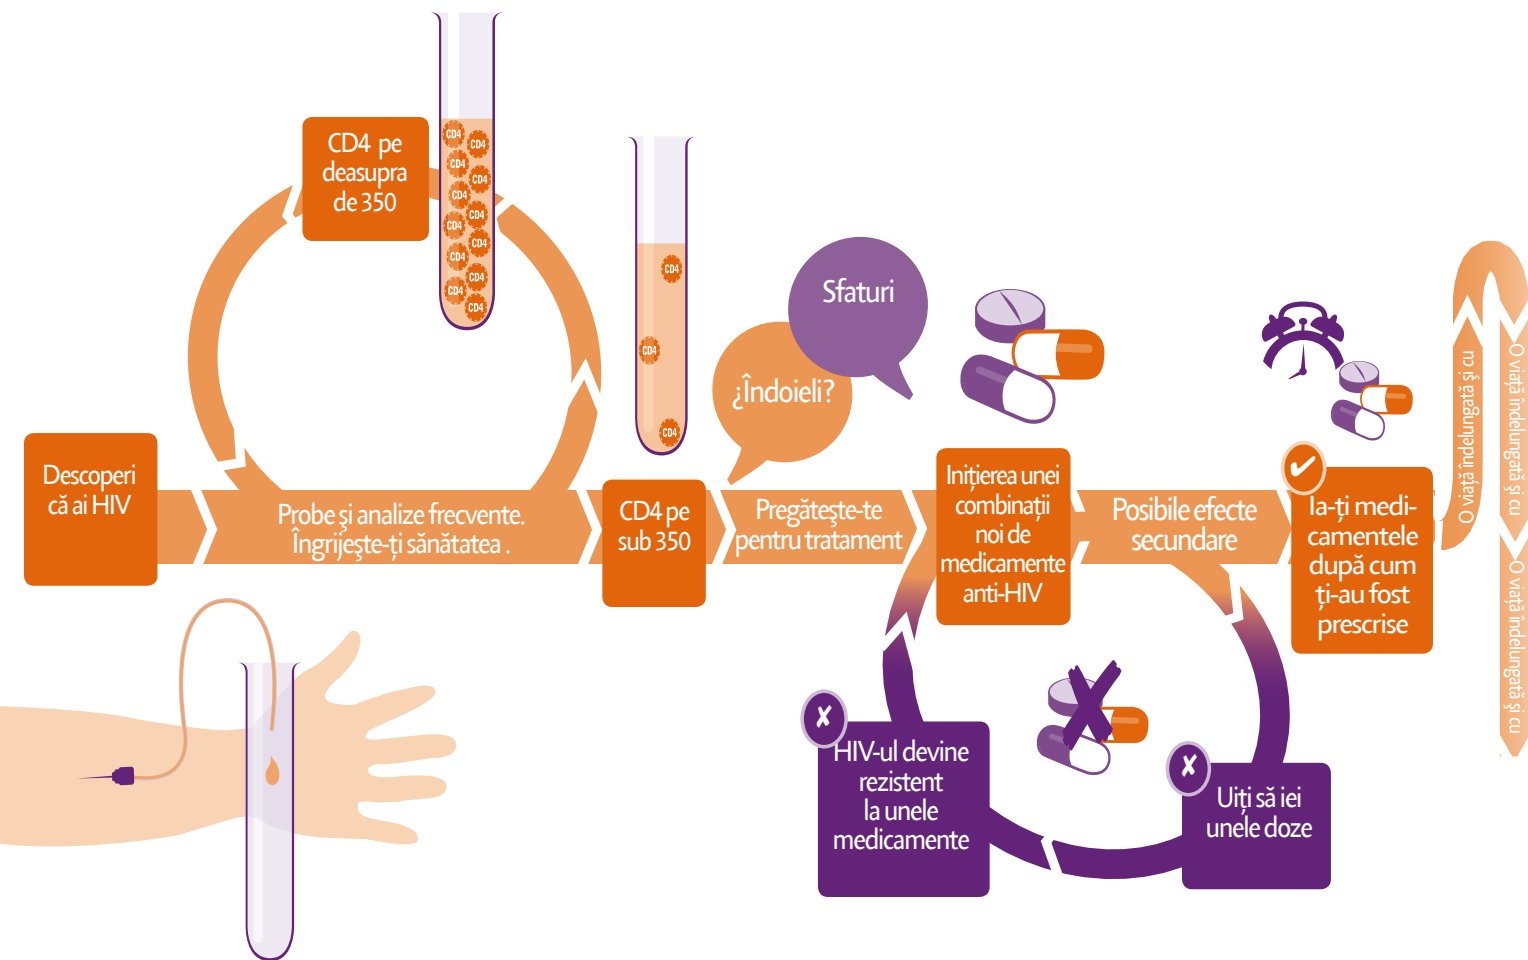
CD4 pe deasupra de 350

CD4 CD4 CD4 CD4 CD4 CD4 CD4 CD4 CD4 CD4 CD4 CD4 CD4 CD4 CD4 CD4

CD4 CD4 CD4

Sfaturi

¿Îndoieli?

Descoperi că ai HIV

Probe şi analize frecvente. Îngrijeşte-ţi sănătatea .

CD4 pe sub 350

Pregăteşte-te pentru tratament

Iniţierea unei combinaţii noi de medicamente anti-HIV

Posibile efecte secundare

Ia-ţi medicamentele după cum ţi-au fost prescrise

O viaţă îndelungată şi cu

O viaţă îndelungată şi cu

O viaţă îndelungată şi cu

HIV-ul devine rezistent la unele medicamente

Uiţi să iei unele doze